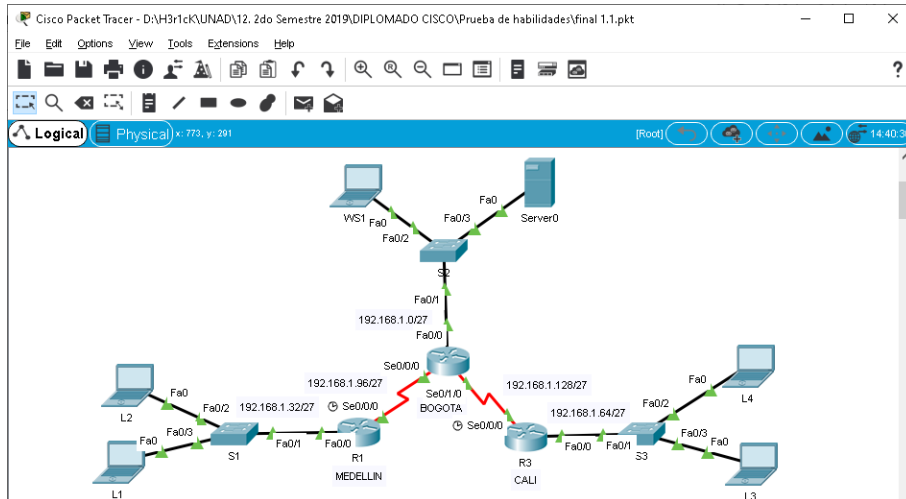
Cisco Packet Tracer - D:\H3r1cK\UNAD\12. 2do Semestre 2019\DIPLOMADO CISCO\Prueba de habilidades\final 1.1.pkt

File Edit Options View Tools Extensions Help

?

Logical Physical x: 773, y: 291

[Root]

14:40:3

WS1 Fa0
Fa0/2
Fa0/3
Fa0
Server0
S2
Fa0/1
192.168.1.0/27
Fa0/0
Se0/0/0
192.168.1.96/27
Se0/1/0
192.168.1.128/27
BOGOTA
L2
Fa0
Fa0/2
192.168.1.32/27
Se0/0/0
Fa0/3
Fa0
S1
Fa0/1
Fa0/0
R1
MEDELLIN
L1
Se0/0/0
192.168.1.64/27
Fa0/2
Fa0
L4
Fa0/3
Fa0
R3
Fa0/0
Fa0/1
S3
CALI
L3